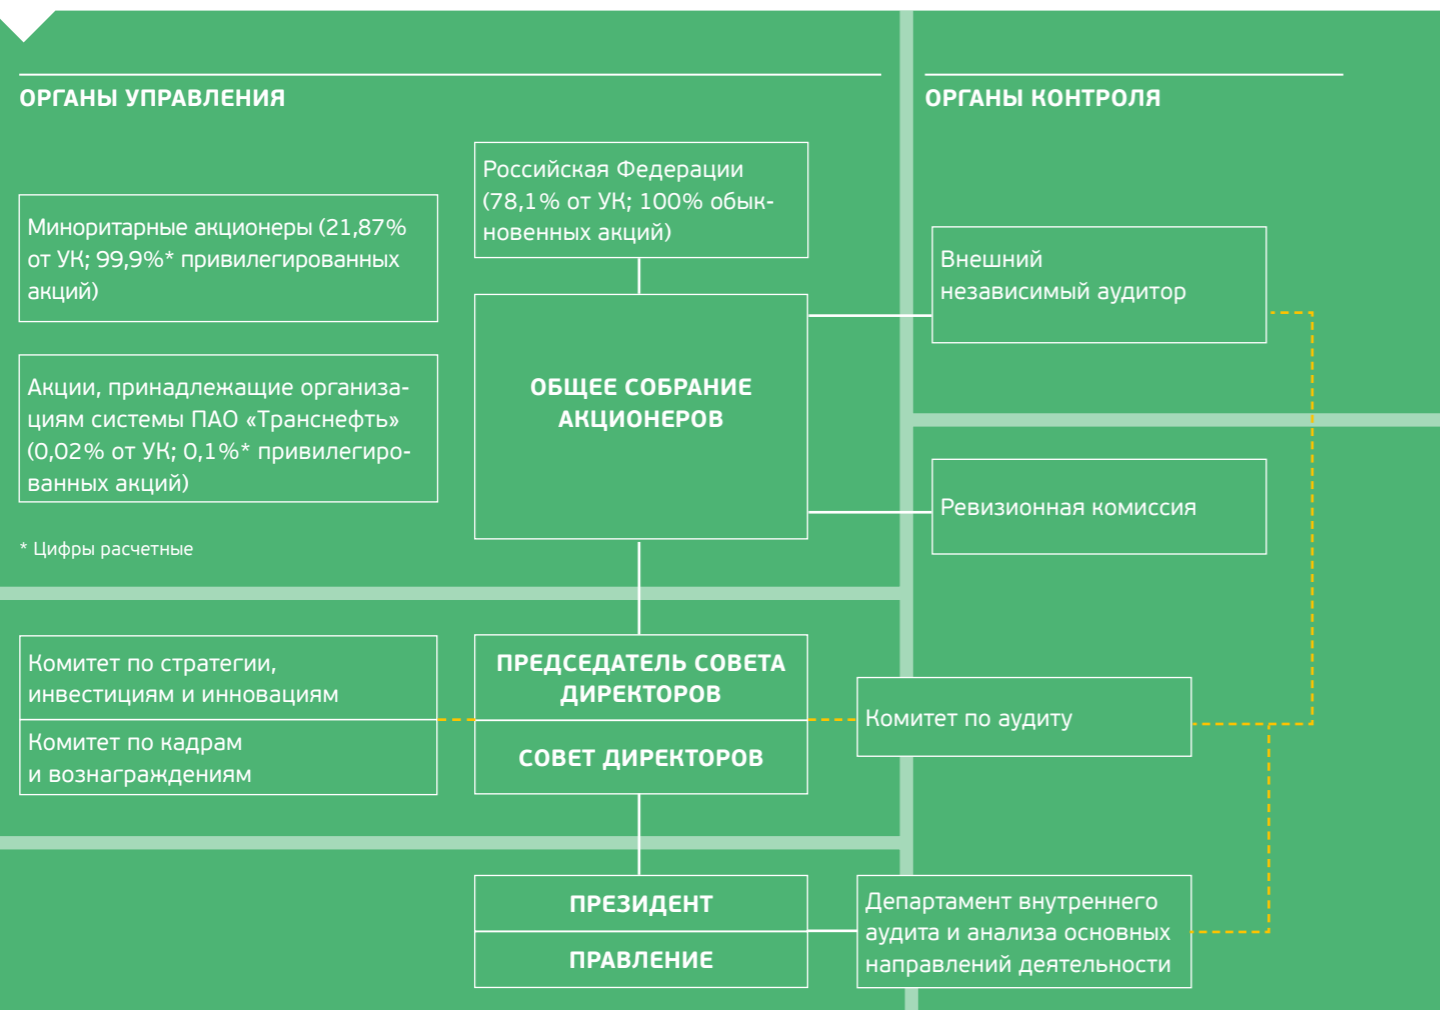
ОРГАНЫ УПРАВЛЕНИЯ

ОРГАНЫ КОНТРОЛЯ

Российская Федерации (78,1% от УК; 100% обыкновенных акций)

Миноритарные акционеры (21,87% от УК; 99,9%* привилегированных акций)

Акции, принадлежащие организациям системы ПАО «Транснефть» (0,02% от УК; 0,1%* привилегированных акций)

* Цифры расчетные

ОБЩЕЕ СОБРАНИЕ АКЦИОНЕРОВ

Внешний независимый аудитор

Ревизионная комиссия

Комитет по стратегии, инвестициям и инновациям

Комитет по кадрам и вознаграждениям

ПРЕДСЕДАТЕЛЬ СОВЕТА ДИРЕКТОРОВ

СОВЕТ ДИРЕКТОРОВ

Комитет по аудиту

ПРЕЗИДЕНТ

ПРАВЛЕНИЕ

Департамент внутреннего аудита и анализа основных направлений деятельности